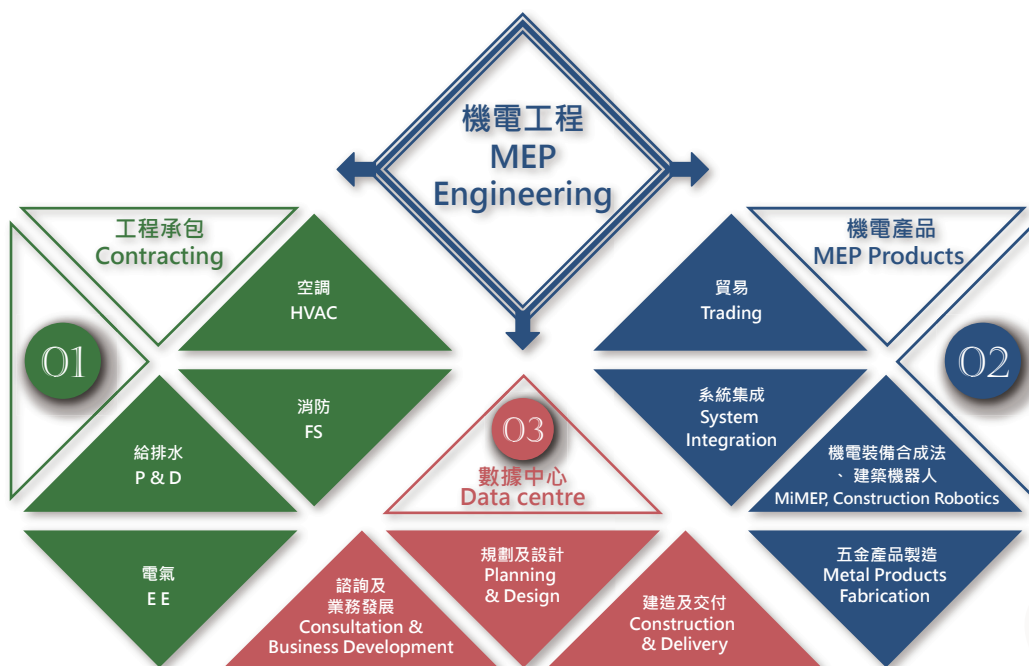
機電工程
MEP
Engineering

工程承包
Contracting

01

空調
HVAC

消防
FS

給排水
P & D

電氣
E E

機電產品
MEP Products

02

貿易
Trading

系統集成
System
Integration

機電裝備合成法
、建築機器人
MiMEP, Construction Robotics

五金產品製造
Metal Products
Fabrication

03

數據中心
Data centre

規劃及設計
Planning
& Design

諮詢及
業務發展
Consultation &
Business Development

建造及交付
Construction
& Delivery